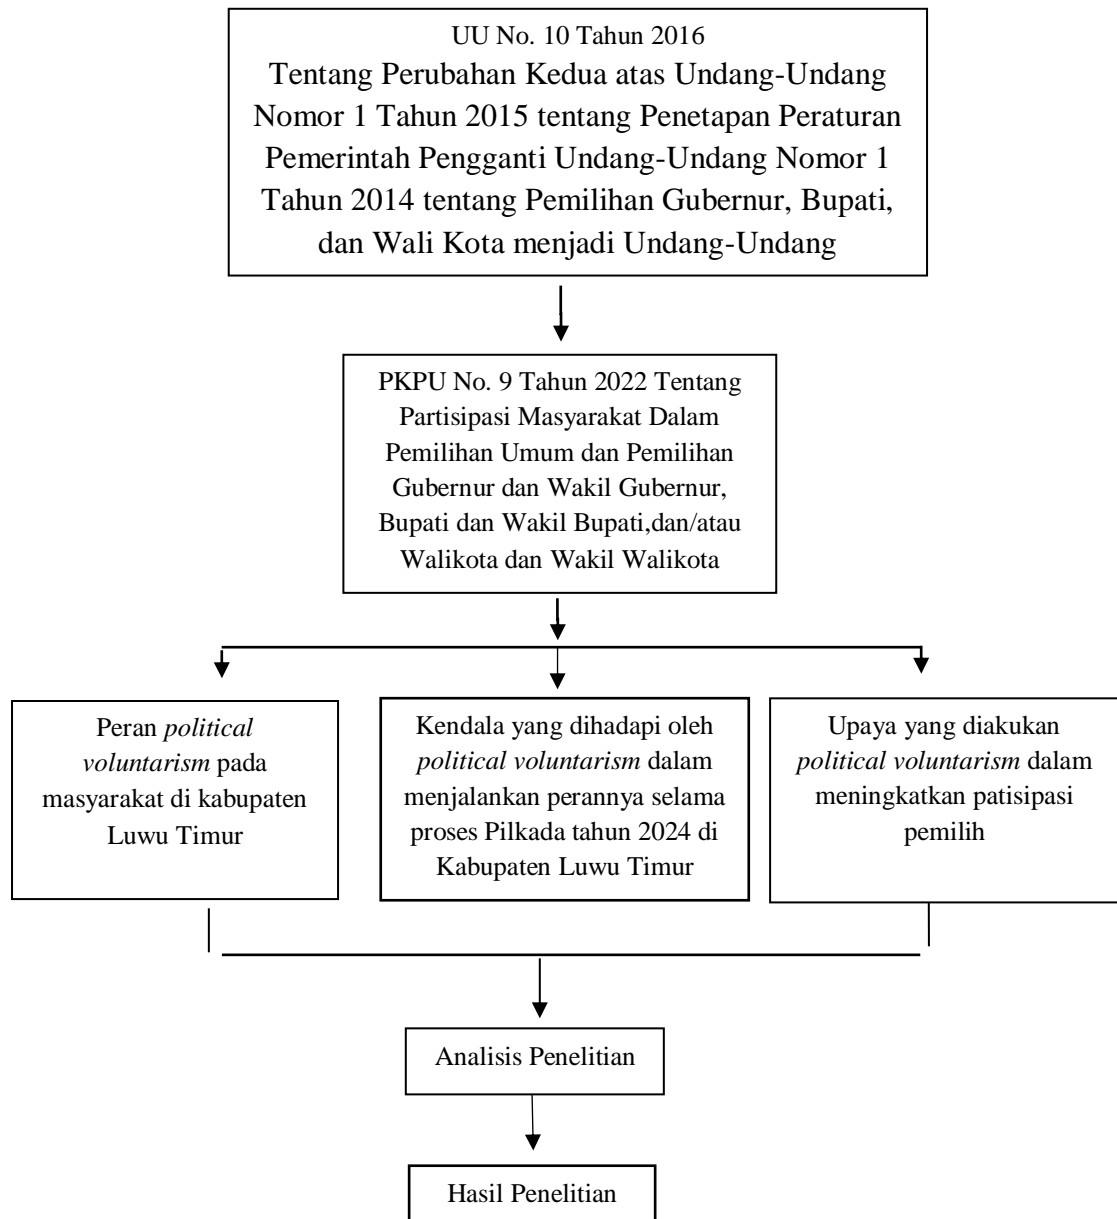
UU No. 10 Tahun 2016
Tentang Perubahan Kedua atas Undang-Undang Nomor 1 Tahun 2015 tentang Penetapan Peraturan Pemerintah Pengganti Undang-Undang Nomor 1 Tahun 2014 tentang Pemilihan Gubernur, Bupati, dan Wali Kota menjadi Undang-Undang

PKPU No. 9 Tahun 2022 Tentang Partisipasi Masyarakat Dalam Pemilihan Umum dan Pemilihan Gubernur dan Wakil Gubernur, Bupati dan Wakil Bupati,dan/atau Walikota dan Wakil Walikota

Peran *political voluntarism* pada masyarakat di kabupaten Luwu Timur

Kendala yang dihadapi oleh *political voluntarism* dalam menjalankan perannya selama proses Pilkada tahun 2024 di Kabupaten Luwu Timur

Upaya yang diakukan *political voluntarism* dalam meningkatkan patisipasi pemilih

Analisis Penelitian

Hasil Penelitian